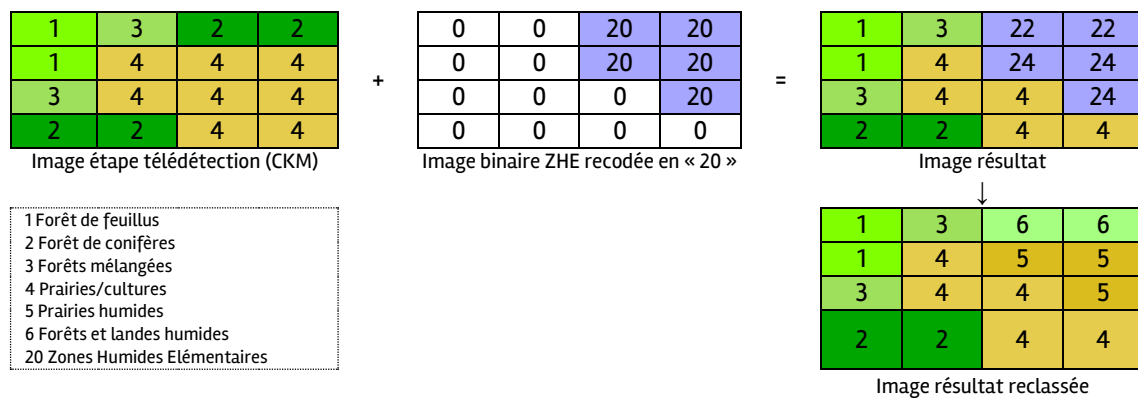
| 1 | 3 | 2 | 2 |
|---|---|---|---|
| 1 | 4 | 4 | 4 |
| 3 | 4 | 4 | 4 |
| 2 | 2 | 4 | 4 |

Image étape télédétection (CKM)

+

| 0 | 0 | 20 | 20 |
|---|---|---|---|
| 0 | 0 | 20 | 20 |
| 0 | 0 | 0 | 20 |
| 0 | 0 | 0 | 0 |

Image binaire ZHE recodée en « 20 »

=

| 1 | 3 | 22 | 22 |
|---|---|---|---|
| 1 | 4 | 24 | 24 |
| 3 | 4 | 4 | 24 |
| 2 | 2 | 4 | 4 |

Image résultat

↓

| 1 | 3 | 6 | 6 |
|---|---|---|---|
| 1 | 4 | 5 | 5 |
| 3 | 4 | 4 | 5 |
| 2 | 2 | 4 | 4 |

Image résultat reclassée

1 Forêt de feuillus
2 Forêt de conifères
3 Forêts mélangées
4 Prairies/cultures
5 Prairies humides
6 Forêts et landes humides
20 Zones Humides Elémentaires